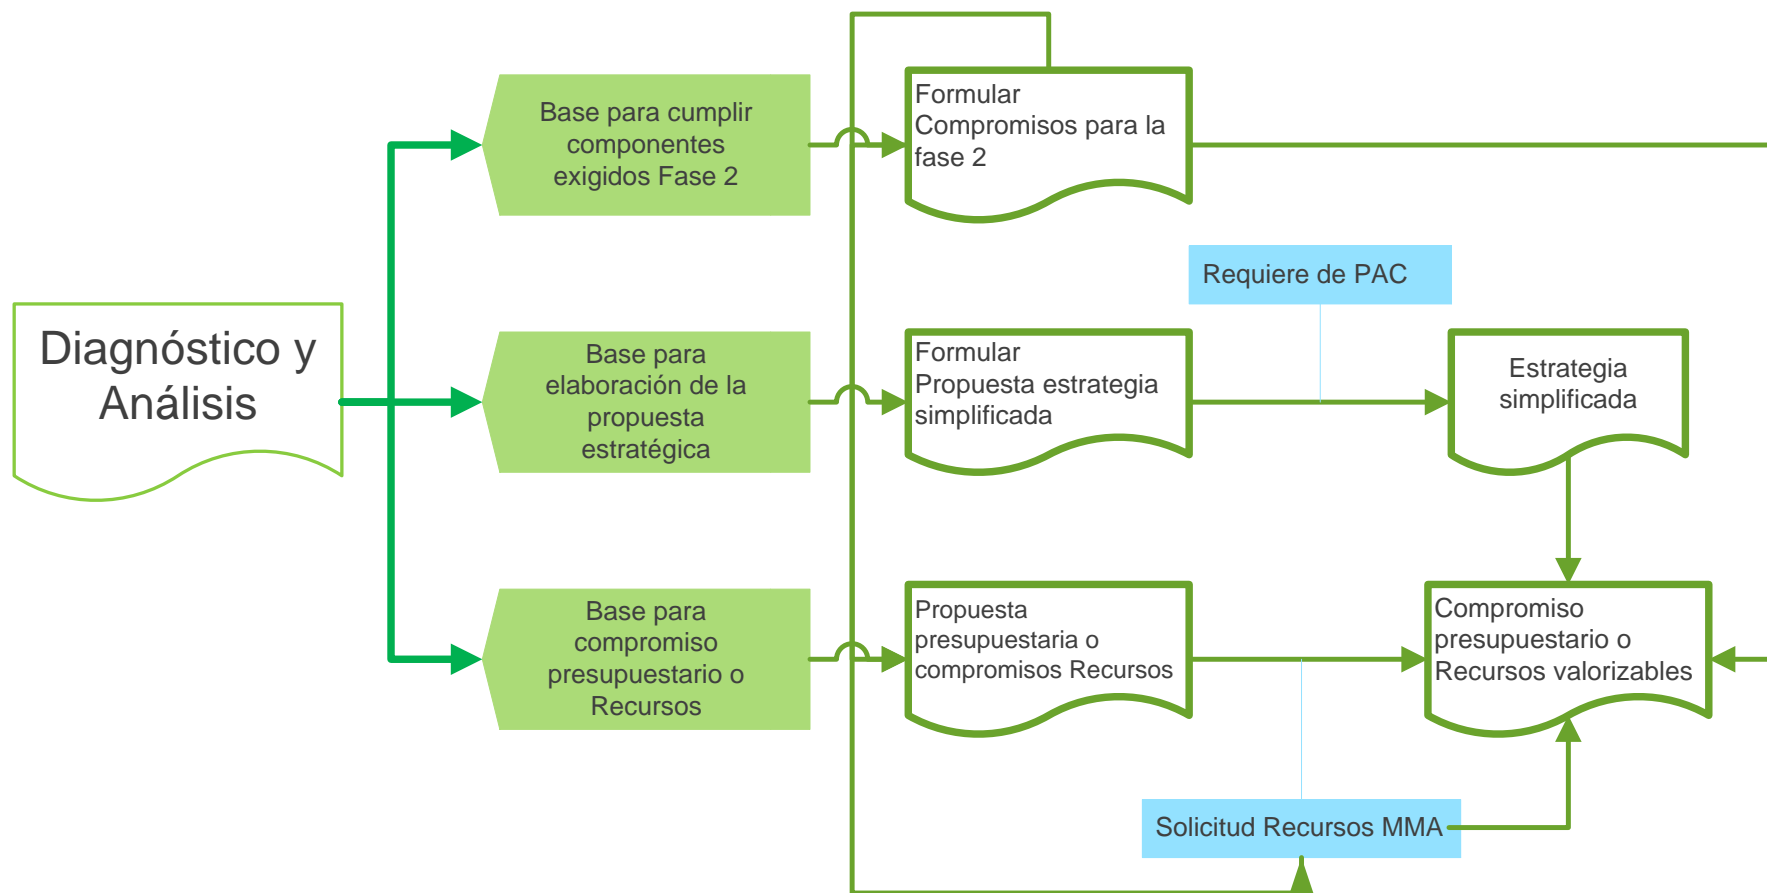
Diagnóstico y Análisis

Base para cumplir componentes exigidos Fase 2

Base para elaboración de la propuesta estratégica

Base para compromiso presupuestario o Recursos

Formular Compromisos para la fase 2

Requiere de PAC

Formular Propuesta estrategia simplificada

Estrategia simplificada

Propuesta presupuestaria o compromisos Recursos

Compromiso presupuestario o Recursos valorizables

Solicitud Recursos MMA